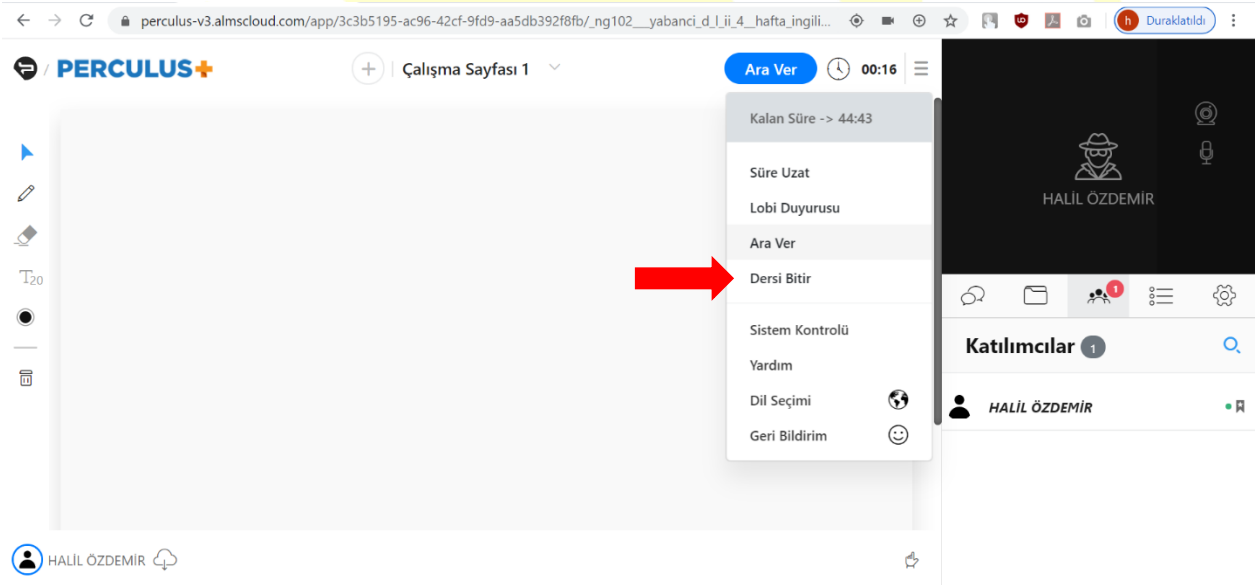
perculus-v3.almscloud.com/app/3c3b5195-ac96-42cf-9fd9-aa5db392f8fb/_ng102___yabanci_d_l_ii_4__hafta_ingili...

h Duraklatıldı

PERCULUS+

Çalışma Sayfası 1

Ara Ver

00:16

Kalan Süre -> 44:43

Süre Uzat

Lobi Duyurusu

Ara Ver

Dersi Bitir

Sistem Kontrolü

Yardım

Dil Seçimi

Geri Bildirim

T20

HALİL ÖZDEMİR

1

Katılımcılar 1

HALİL ÖZDEMİR

HALİL ÖZDEMİR